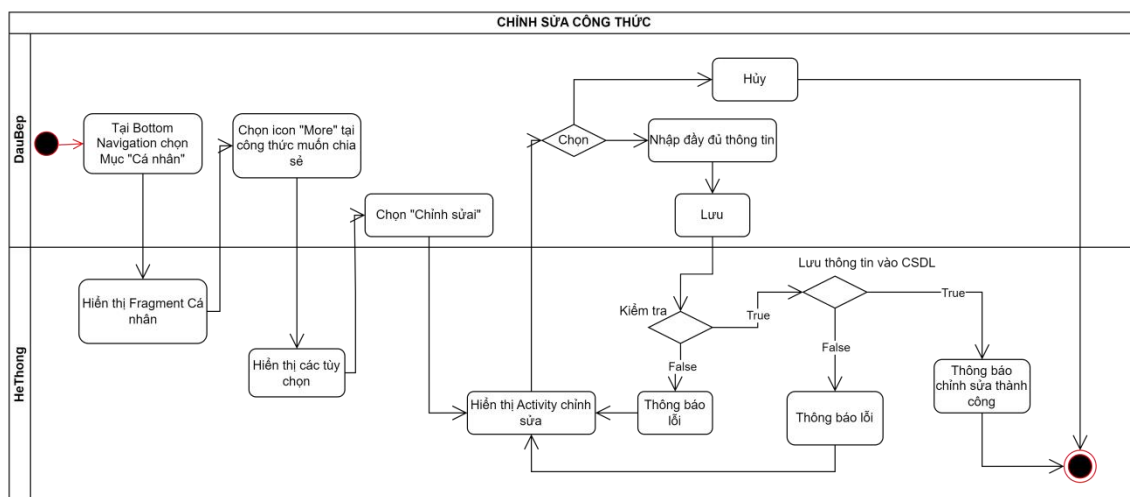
CHỈNH SỬA CÔNG THỨC

DauBep

Tại Bottom Navigation chọn Mục "Cá nhân"

Chọn icon "More" tại công thức muốn chia sẻ

Chọn "Chỉnh sửai"

Chọn

Hủy

Nhập đầy đủ thông tin

Lưu

HeThong

Hiển thị Fragment Cá nhân

Hiển thị các tùy chọn

Hiển thị Activity chỉnh sửa

Thông báo lỗi

Kiểm tra

False

True

Lưu thông tin vào CSDL

False

Thông báo lỗi

True

Thông báo chỉnh sửa thành công